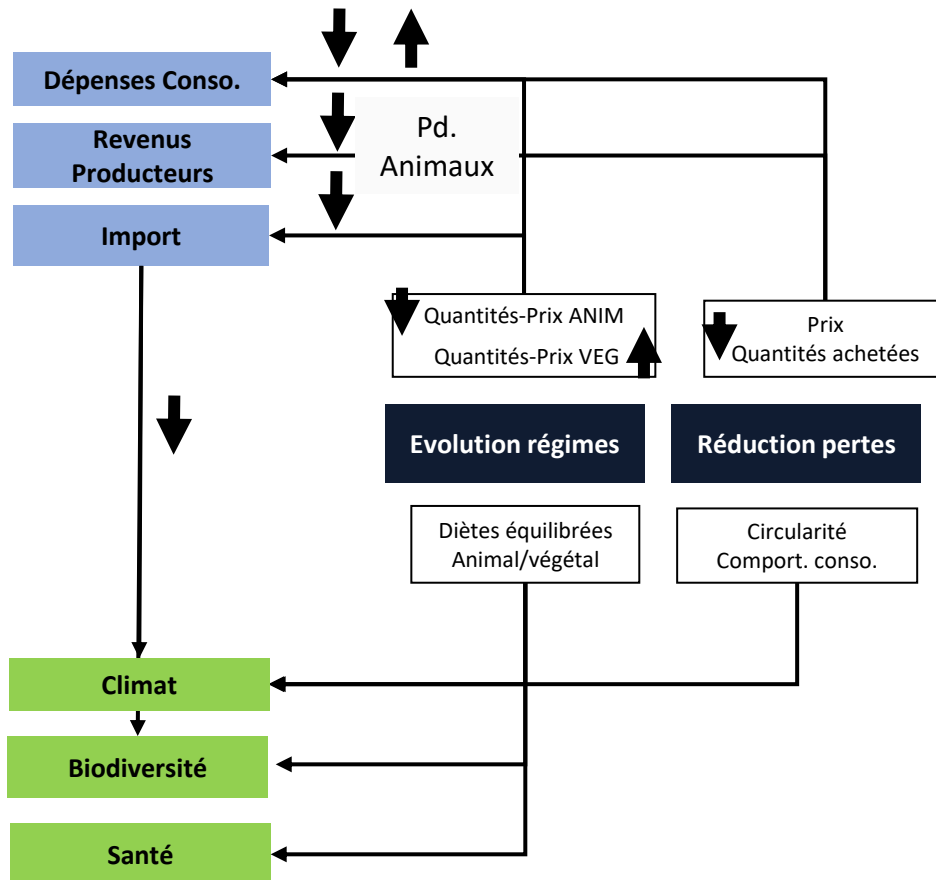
Dépenses Conso.

Revenus Producteurs

Import

Pd. Animaux

Quantités-Prix ANIM
Quantités-Prix VEG

Prix
Quantités achetées

Evolution régimes

Réduction pertes

Diètes équilibrées
Animal/végétal

Circularité
Comport. conso.

Climat

Biodiversité

Santé